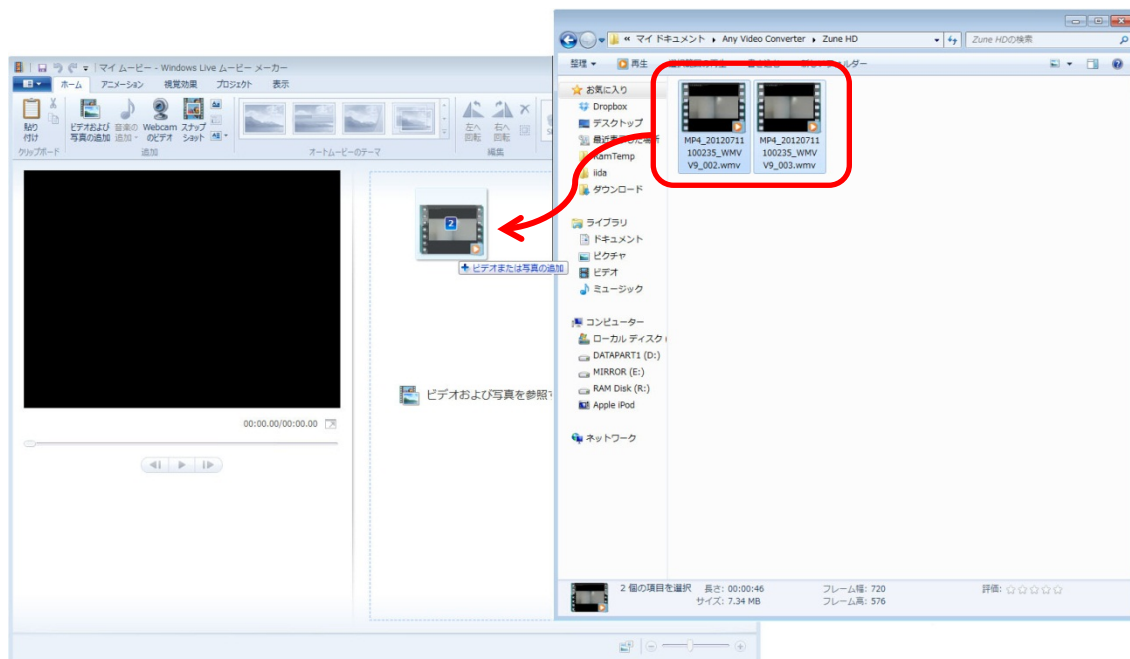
マイ ムービー - Windows Live ムービー メーカー

ホーム アニメーション 視覚効果 プロジェクト 表示

貼り付け ビデオおよび写真の追加 音楽の追加 Webcam のビデオ スナップショット

クリップボード 追加 オートムービーのテーマ 編集

左へ回転 右へ回転

00:00.00/00:00.00

2

ビデオまたは写真の追加

ビデオおよび写真を参照

« マイ ドキュメント ▸ Any Video Converter ▸ Zune HD

Zune HDの検索

整理 ▾ 再生 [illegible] フォルダー

お気に入り
Dropbox
デスクトップ
最近表示した場所
RamTemp
iida
ダウンロード

ライブラリ
ドキュメント
ピクチャ
ビデオ
ミュージック

コンピューター
ローカル ディスク (
DATAPART1 (D:)
MIRROR (E:)
RAM Disk (R:)
Apple iPod

ネットワーク

MP4_20120711100235_WMV V9_002.wmv

MP4_20120711100235_WMV V9_003.wmv

2 個の項目を選択 長さ: 00:00:46 サイズ: 7.34 MB

フレーム幅: 720 フレーム高: 576

評価: ☆☆☆☆☆